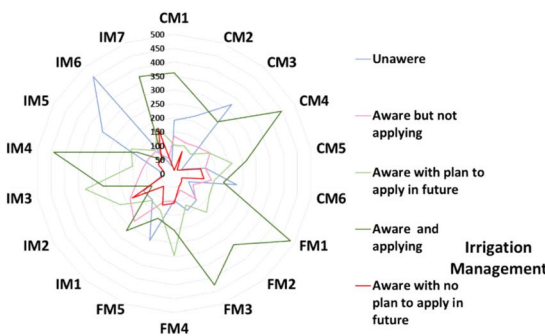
CM1
CM2
CM3
CM4
CM5
CM6
FM1
FM2
FM3
FM4
FM5
IM1
IM2
IM3
IM4
IM5
IM6
IM7

500
450
400
350
300
250
200
150
100
50
0

Unawere
Aware but not applying
Aware with plan to apply in future
Aware and applying
Aware with no plan to apply in future

Irrigation Management